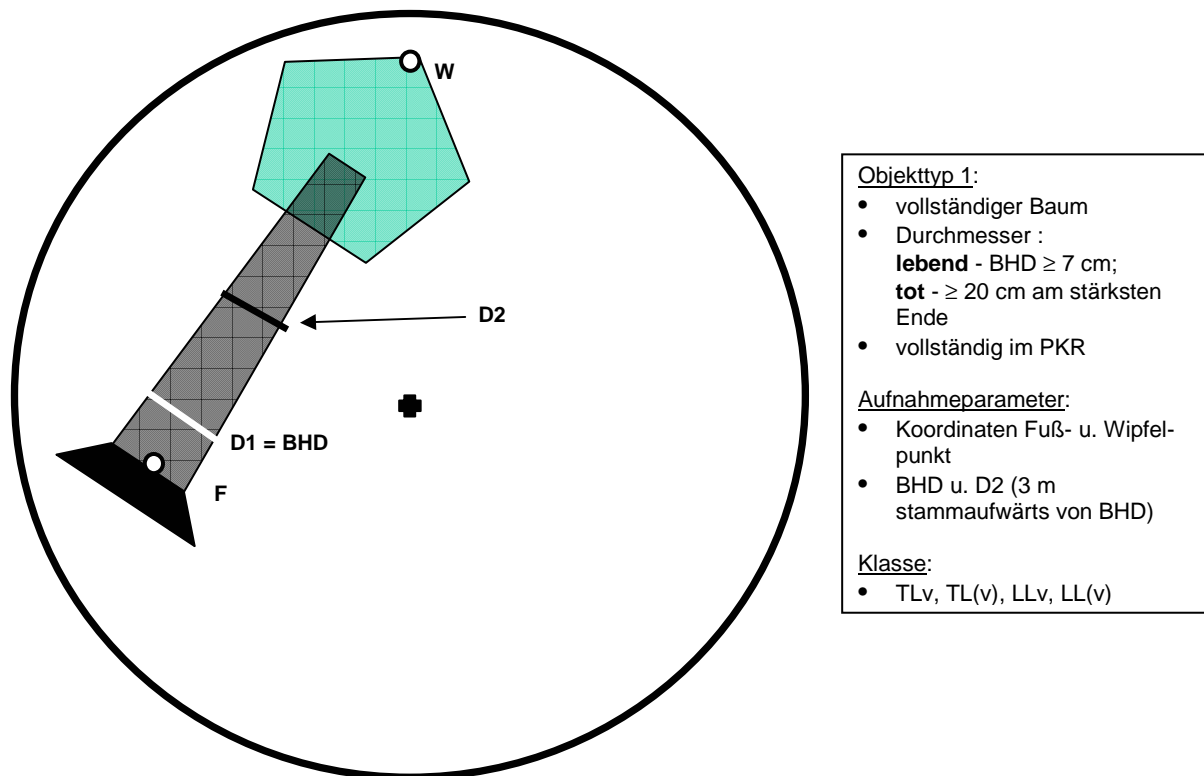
W

D2

D1 = BHD

F

Objekttyp 1:
- vollständiger Baum
- Durchmesser : **lebend** - BHD ≥ 7 cm; **tot** - ≥ 20 cm am stärksten Ende
- vollständig im PKR

Aufnahmeparameter:
- Koordinaten Fuß- u. Wipfelpunkt
- BHD u. D2 (3 m stammaufwärts von BHD)

Klasse:
- TLv, TL(v), LLv, LL(v)